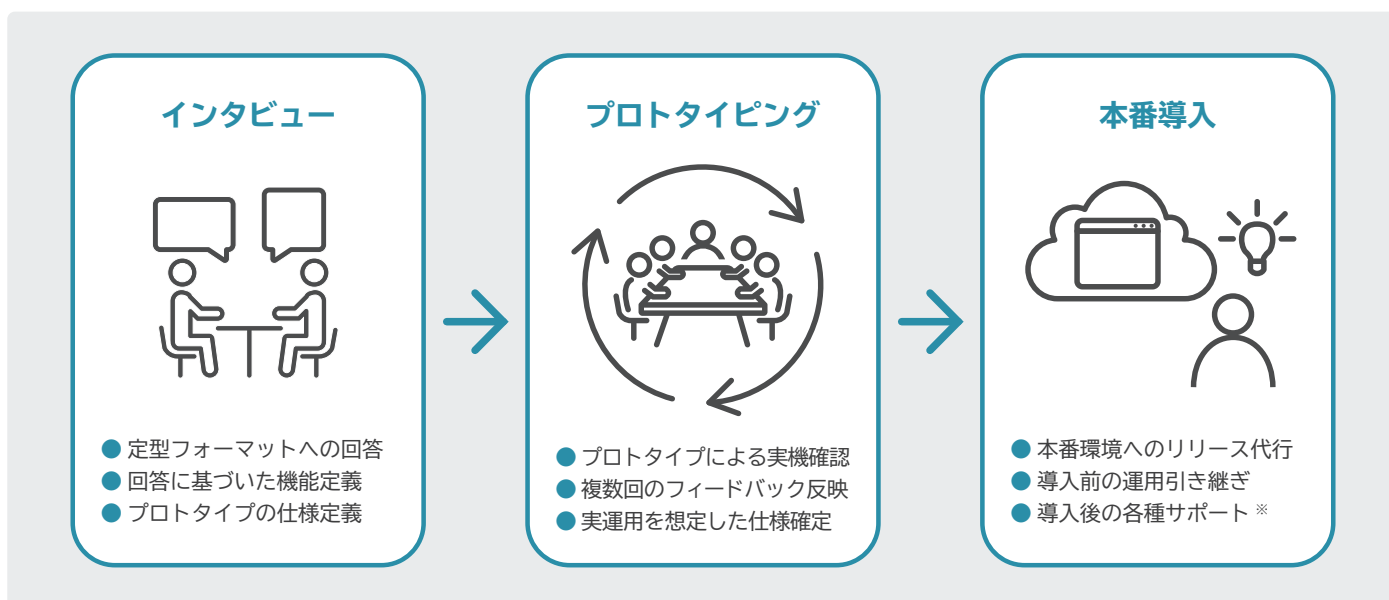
インタビュー

● 定型フォーマットへの回答
● 回答に基づいた機能定義
● プロトタイプの仕様定義

プロトタイピング

● プロトタイプによる実機確認
● 複数回のフィードバック反映
● 実運用を想定した仕様確定

本番導入

● 本番環境へのリリース代行
● 導入前の運用引き継ぎ
● 導入後の各種サポート ※